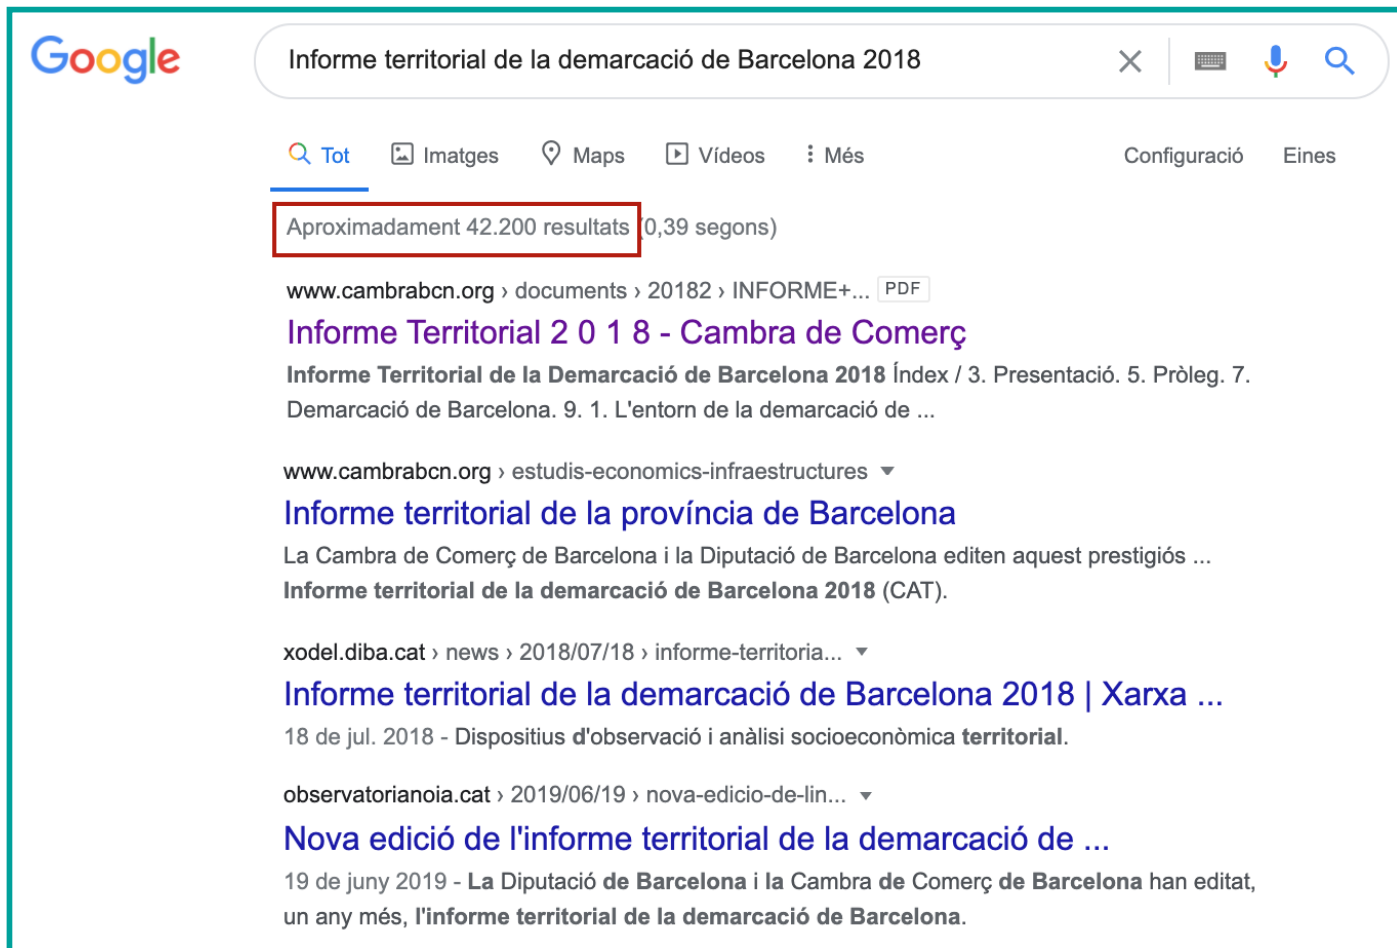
Google

Informe territorial de la demarcació de Barcelona 2018

Tot Imatges Maps Vídeos Més Configuració Eines

Aproximadament 42.200 resultats (0,39 segons)

www.cambrabcn.org › documents › 20182 › INFORME+... PDF
Informe Territorial 2 0 1 8 - Cambra de Comerç
Informe Territorial de la Demarcació de Barcelona 2018 Índex / 3. Presentació. 5. Pròleg. 7. Demarcació de Barcelona. 9. 1. L'entorn de la demarcació de ...

www.cambrabcn.org › estudis-economics-infraestructures
Informe territorial de la província de Barcelona
La Cambra de Comerç de Barcelona i la Diputació de Barcelona editen aquest prestigiós ... Informe territorial de la demarcació de Barcelona 2018 (CAT).

xodel.diba.cat › news › 2018/07/18 › informe-territoria...
Informe territorial de la demarcació de Barcelona 2018 | Xarxa ...
18 de jul. 2018 - Dispositius d'observació i anàlisi socioeconòmica territorial.

observatorianoia.cat › 2019/06/19 › nova-edicio-de-lin...
Nova edició de l'informe territorial de la demarcació de ...
19 de juny 2019 - La Diputació de Barcelona i la Cambra de Comerç de Barcelona han editat, un any més, l'informe territorial de la demarcació de Barcelona.